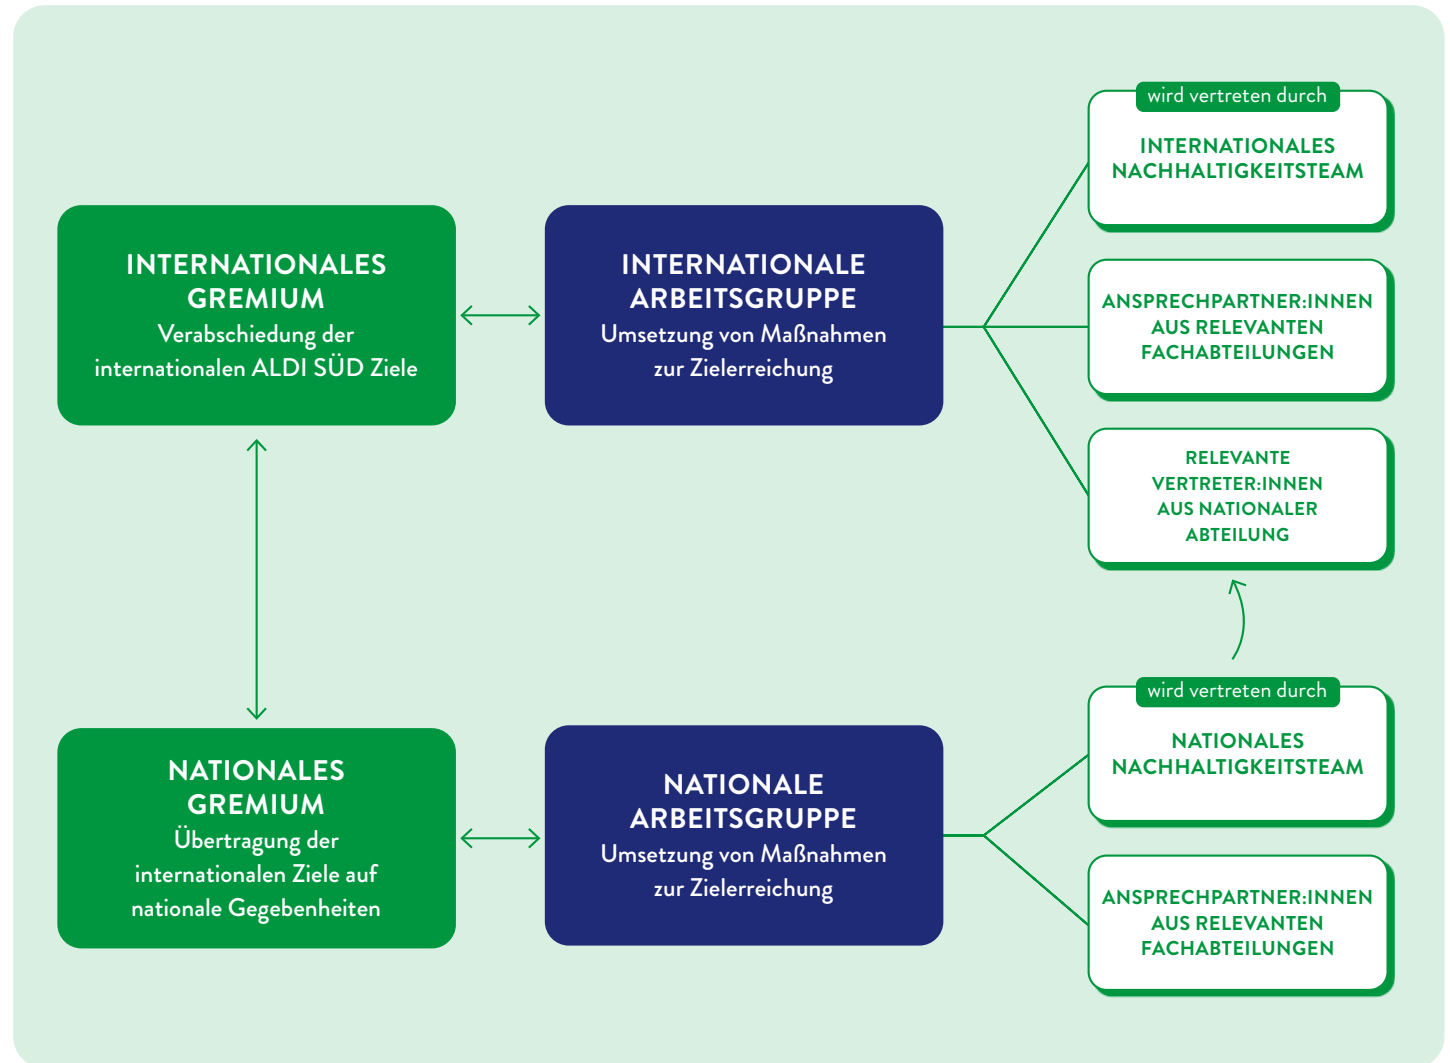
INTERNATIONALES GREMIUM
Verabschiedung der internationalen ALDI SÜD Ziele

INTERNATIONALE ARBEITSGRUPPE
Umsetzung von Maßnahmen zur Zielerreichung

wird vertreten durch

INTERNATIONALES NACHHALTIGKEITSTEAM

ANSPRECHPARTNER:INNEN AUS RELEVANTEN FACHABTEILUNGEN

RELEVANTE VERTRETER:INNEN AUS NATIONALER ABTEILUNG

NATIONALES GREMIUM
Übertragung der internationalen Ziele auf nationale Gegebenheiten

NATIONALE ARBEITSGRUPPE
Umsetzung von Maßnahmen zur Zielerreichung

wird vertreten durch

NATIONALES NACHHALTIGKEITSTEAM

ANSPRECHPARTNER:INNEN AUS RELEVANTEN FACHABTEILUNGEN